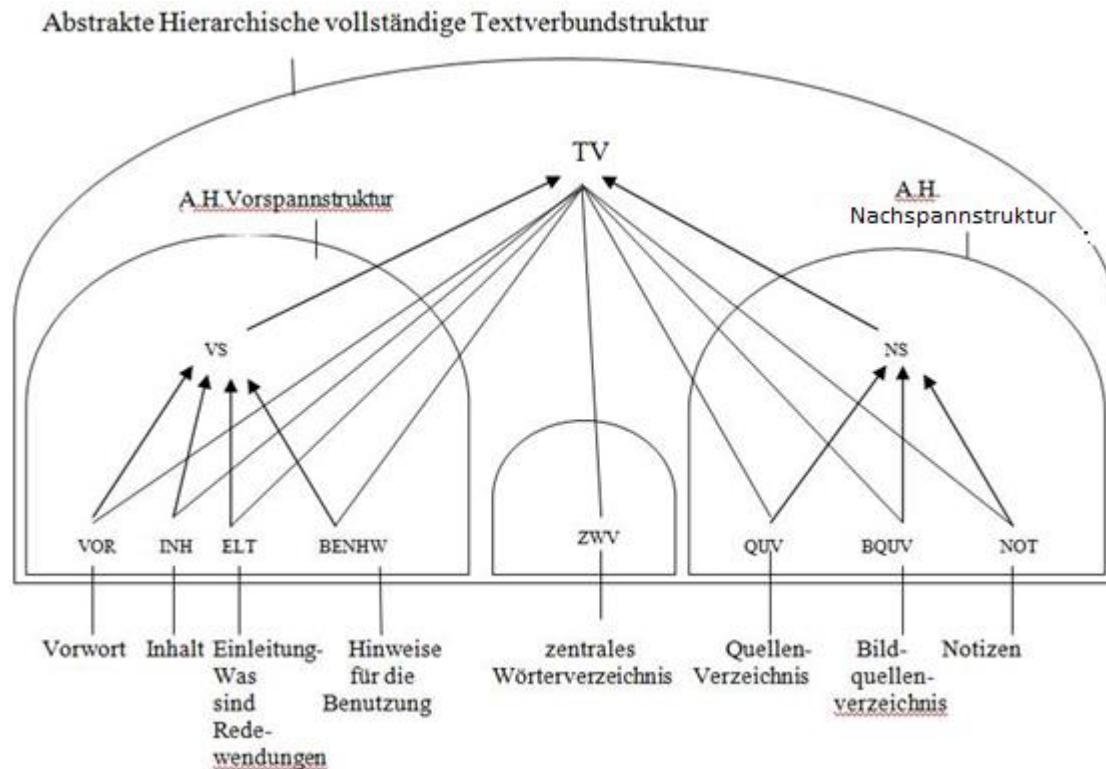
Abstrakte Hierarchische vollständige Textverbundstruktur

TV

A.H.Vorspannstruktur

A.H. Nachspannstruktur

VS

NS

VOR INH ELT BENHW

ZWV

QUV BQUV NOT

Vorwort

Inhalt

Einleitung-Was sind Redewendungen

Hinweise für die Benutzung

zentrales Wörterverzeichnis

Quellen-Verzeichnis

Bildquellenverzeichnis

Notizen